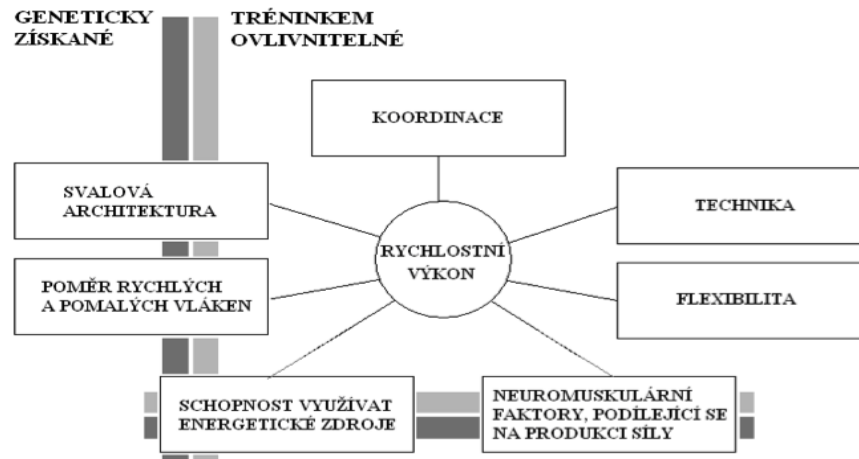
GENETICKY ZÍSKANÉ

TRÉNINKEM OVLIVNITELNÉ

KOORDINACE

SVALOVÁ ARCHITEKTURA

TECHNIKA

RYCHLOSTNÍ VÝKON

POMĚR RYCHLÝCH A POMALÝCH VLÁKEN

FLEXIBILITA

SCHOPNOST VYUŽÍVAT ENERGETICKÉ ZDROJE

NEUROMUSKULÁRNÍ FAKTORY, PODÍLEJÍCÍ SE NA PRODUKCI SÍLY